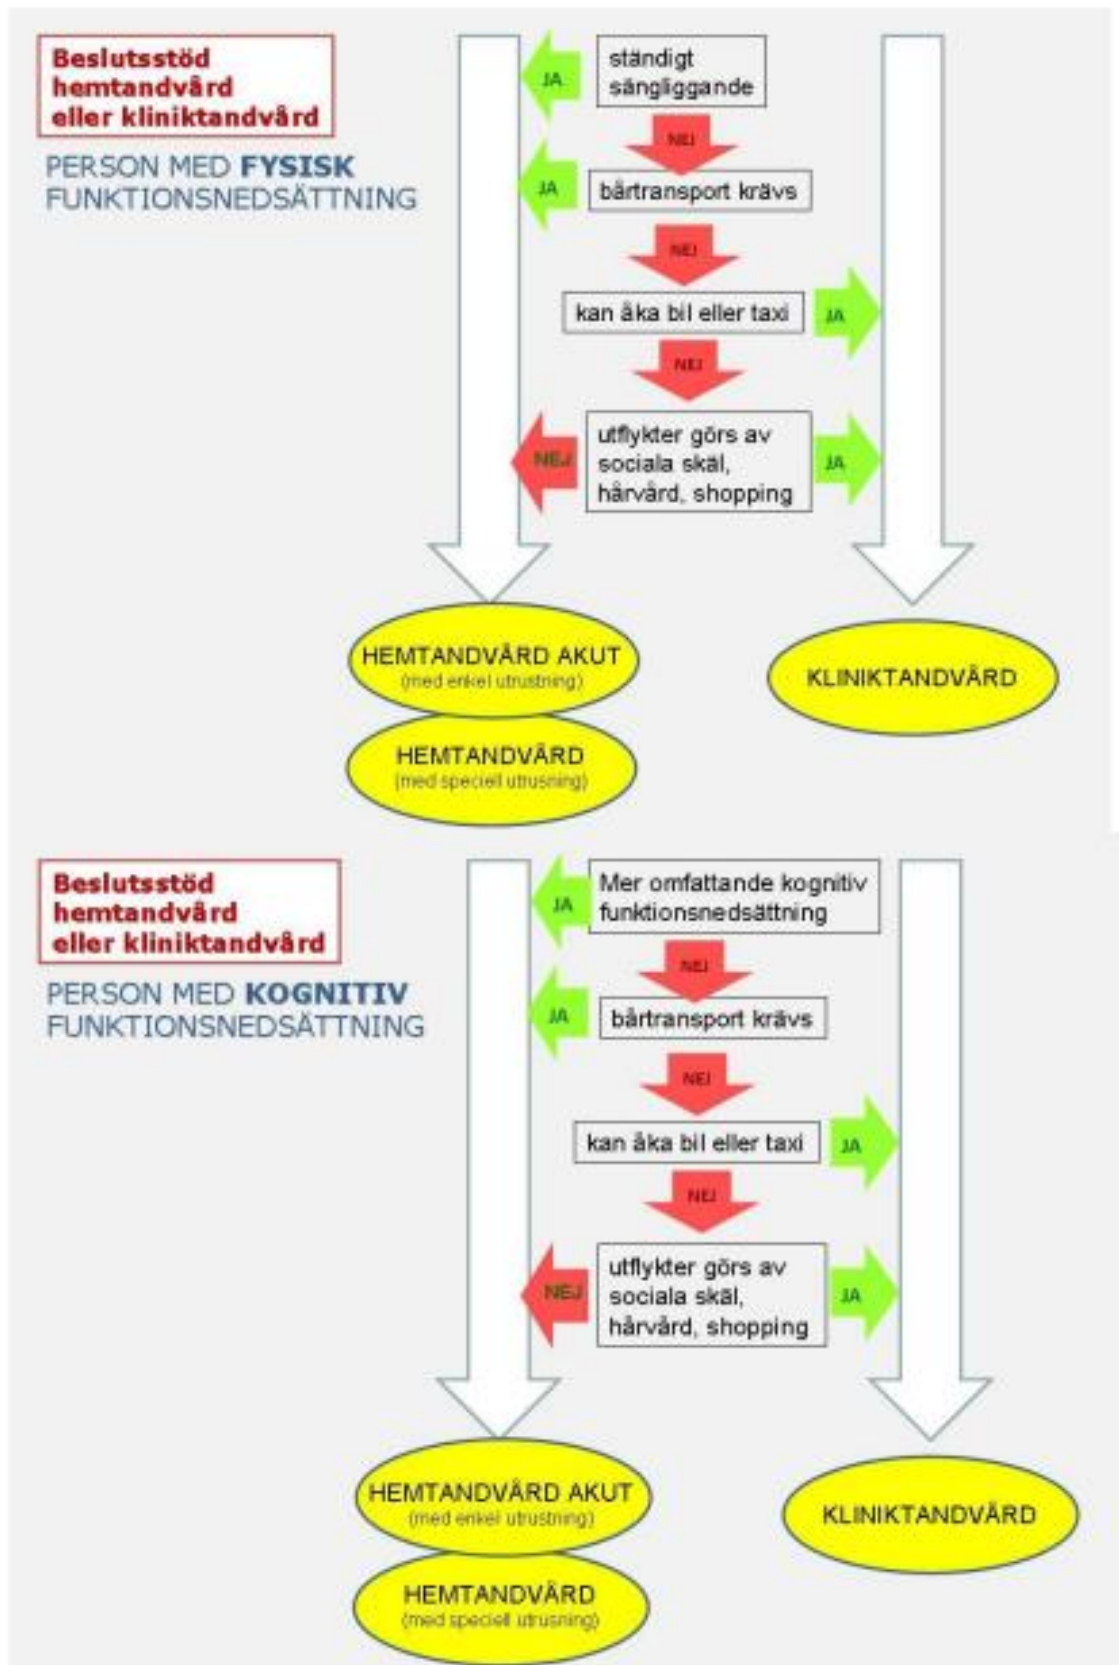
Beslutsstöd hemtandvård eller kliniktandvård

PERSON MED **FYSISK** FUNKTIONSNEDSÄTTNING

JA

ständigt sängliggande

NEJ

JA

bårtransport krävs

NEJ

kan åka bil eller taxi

JA

NEJ

NEJ

utflykter görs av sociala skäl, hårvård, shopping

JA

HEMTANDVÅRD AKUT
(med enkel utrustning)

HEMTANDVÅRD
(med speciell utrusning)

KLINIKTANDVÅRD

Beslutsstöd hemtandvård eller kliniktandvård

PERSON MED **KOGNITIV** FUNKTIONSNEDSÄTTNING

JA

Mer omfattande kognitiv funktionsnedsättning

NEJ

JA

bårtransport krävs

NEJ

kan åka bil eller taxi

JA

NEJ

NEJ

utflykter görs av sociala skäl, hårvård, shopping

JA

HEMTANDVÅRD AKUT
(med enkel utrustning)

HEMTANDVÅRD
(med speciell utrusning)

KLINIKTANDVÅRD